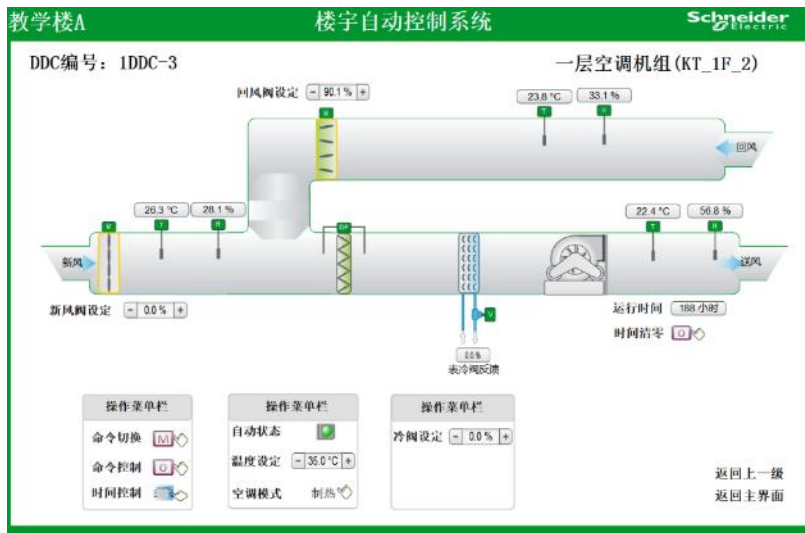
教学楼A
楼宇自动控制系统
Schneider Electric

DDC编号：1DDC-3
一层空调机组(KT_1F_2)

回风阀设定 - 90.1 % +
23.8 °C
33.1 %
T
H
M
回风

26.3 °C
28.1 %
22.4 °C
56.8 %
M
T
H
DP
T
H
新风
送风
V

新风阀设定 - 0.0 % +
运行时间 188 小时
时间清零 0
0.0 %
表冷阀反馈

操作菜单栏
命令切换 M
命令控制 0
时间控制

操作菜单栏
自动状态
温度设定 - 35.0 °C +
空调模式 制热

操作菜单栏
冷阀设定 - 0.0 % +

返回上一级
返回主界面